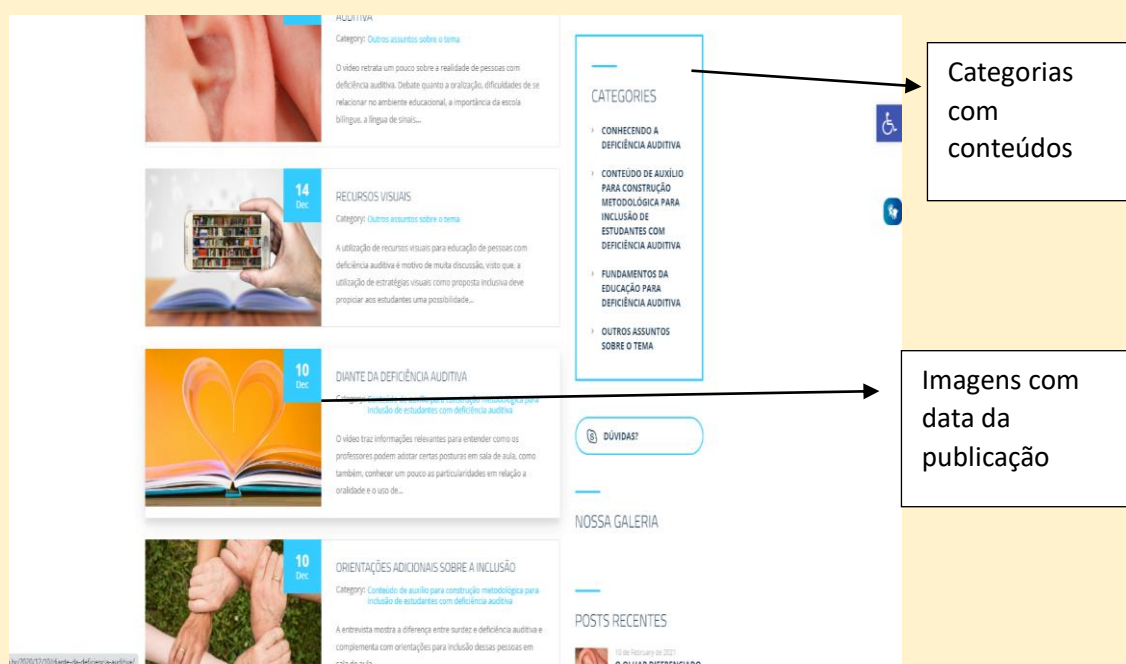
AUDITIVA

Category: Outros assuntos sobre o tema

O vídeo retrata um pouco sobre a realidade de pessoas com deficiência auditiva. Debate quanto a oralização, dificuldades de se relacionar no ambiente educacional, a importância da escola bilíngue, a língua de sinais...

14
Dec

RECURSOS VISUAIS

Category: Outros assuntos sobre o tema

A utilização de recursos visuais para educação de pessoas com deficiência auditiva é motivo de muita discussão, visto que, a utilização de estratégias visuais como proposta inclusiva deve propiciar aos estudantes uma possibilidade...

10
Dec

DIANTE DA DEFICIÊNCIA AUDITIVA

Category: Conteúdo de auxílio para construção metodológica para inclusão de estudantes com deficiência auditiva

O vídeo traz informações relevantes para entender como os professores podem adotar certas posturas em sala de aula, como também, conhecer um pouco as particularidades em relação a oralidade e o uso de...

10
Dec

ORIENTAÇÕES ADICIONAIS SOBRE A INCLUSÃO

Category: Conteúdo de auxílio para construção metodológica para inclusão de estudantes com deficiência auditiva

A entrevista mostra a diferença entre surdez e deficiência auditiva e complementa com orientações para inclusão dessas pessoas em sala de aula.

CATEGORIES

CONHECENDO A DEFICIÊNCIA AUDITIVA

CONTEÚDO DE AUXÍLIO PARA CONSTRUÇÃO METODOLÓGICA PARA INCLUSÃO DE ESTUDANTES COM DEFICIÊNCIA AUDITIVA

FUNDAMENTOS DA EDUCAÇÃO PARA DEFICIÊNCIA AUDITIVA

OUTROS ASSUNTOS SOBRE O TEMA

DÚVIDAS?

NOSSA GALERIA

POSTS RECENTES

10 de February de 2021
O OLHAR DIFERENCIADO

Categorias com conteúdos

Imagens com data da publicação